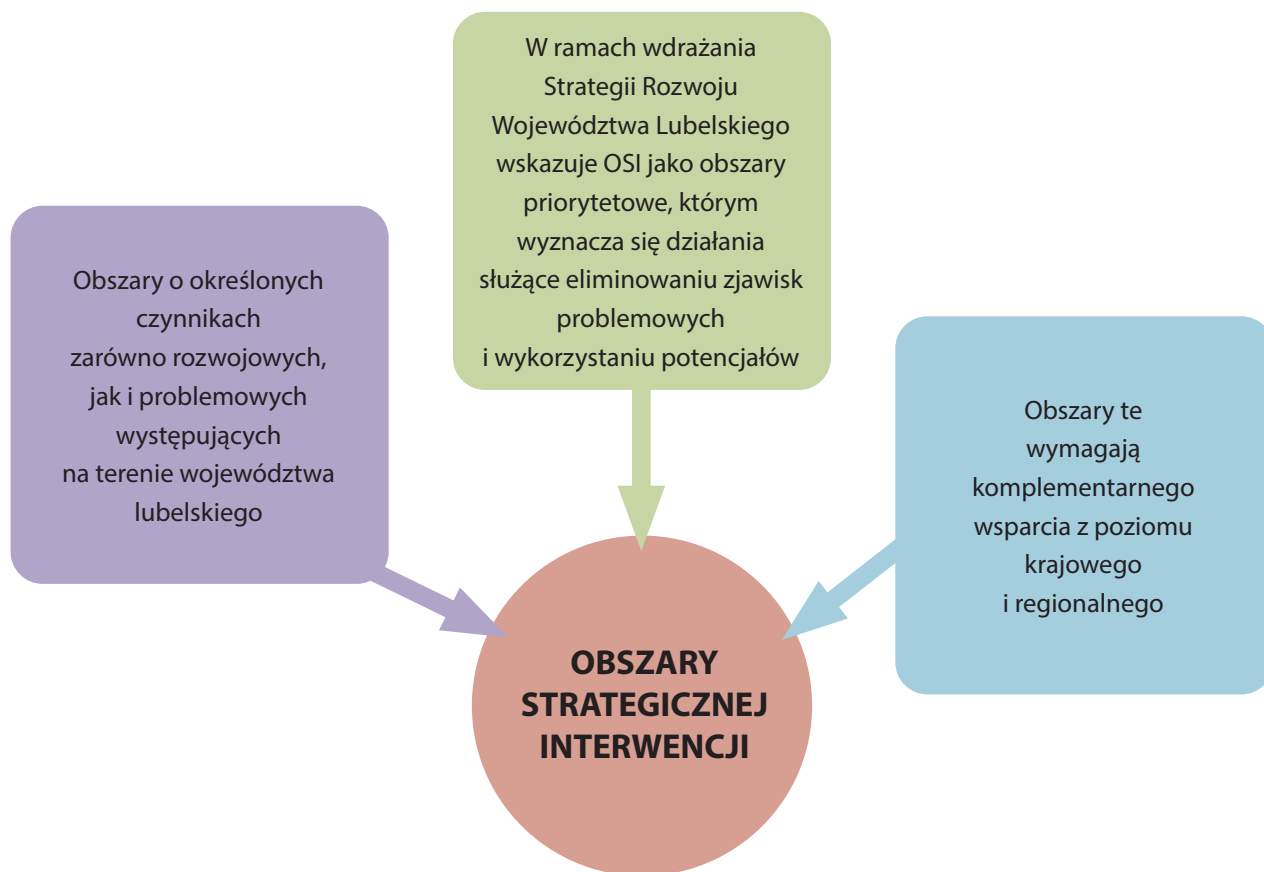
W ramach wdrażania Strategii Rozwoju Województwa Lubelskiego wskazuje OSI jako obszary priorytetowe, którym wyznacza się działania służące eliminowaniu zjawisk problemowych i wykorzystaniu potencjałów

Obszary o określonych czynnikach zarówno rozwojowych, jak i problemowych występujących na terenie województwa lubelskiego

Obszary te wymagają komplementarnego wsparcia z poziomu krajowego i regionalnego

OBSZARY STRATEGICZNEJ INTERWENCJI